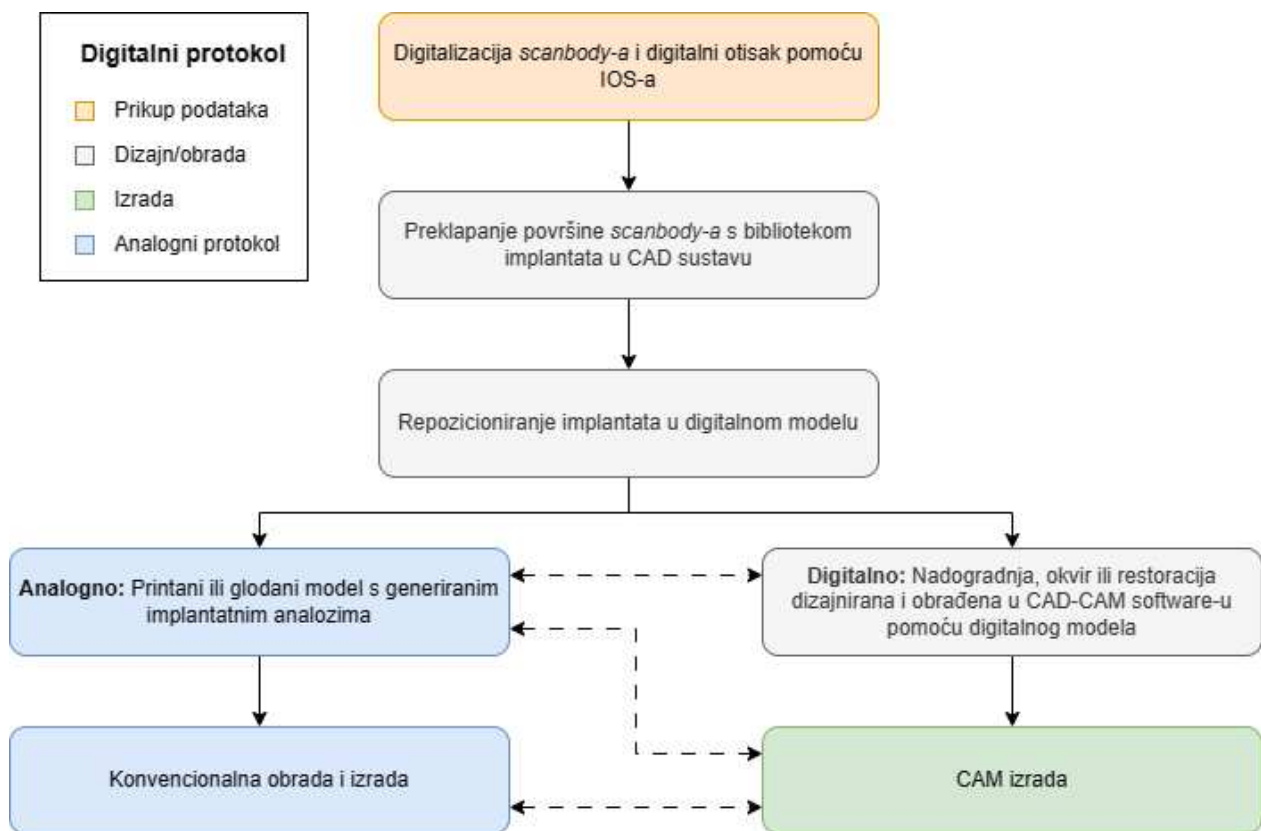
Digitalni protokol

Prikup podataka

Dizajn/obrada

Izrada

Analogni protokol

Digitalizacija scanbody-a i digitalni otisak pomoću IOS-a

Preklapanje površine scanbody-a s bibliotekom implantata u CAD sustavu

Repozicioniranje implantata u digitalnom modelu

Analogno: Printani ili glodani model s generiranim implantatnim analozima

Digitalno: Nadogradnja, okvir ili restoracija dizajnirana i obrađena u CAD-CAM software-u pomoću digitalnog modela

Konvencionalna obrada i izrada

CAM izrada